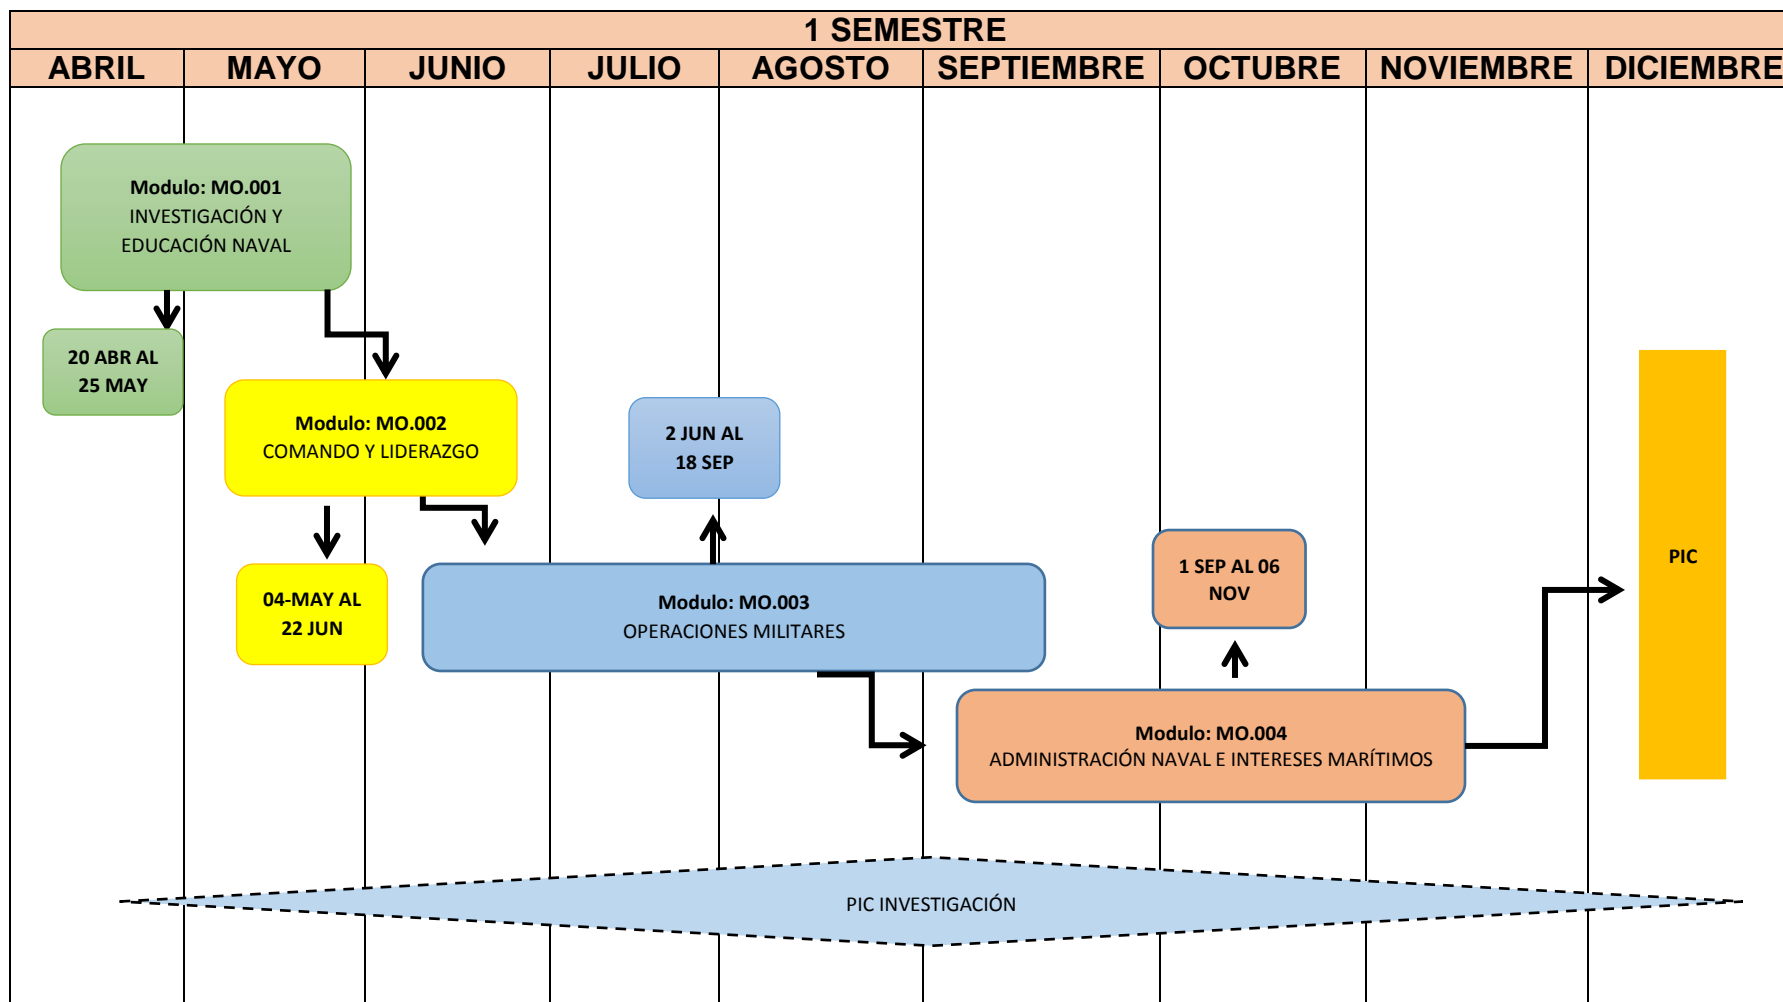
1 SEMESTRE

| ABRIL | MAYO | JUNIO | JULIO | AGOSTO | SEPTIEMBRE | OCTUBRE | NOVIEMBRE | DICIEMBRE |
|---|---|---|---|---|---|---|---|---|

Modulo: MO.001
INVESTIGACIÓN Y EDUCACIÓN NAVAL

20 ABR AL 25 MAY

Modulo: MO.002
COMANDO Y LIDERAZGO

2 JUN AL 18 SEP

04-MAY AL 22 JUN

Modulo: MO.003
OPERACIONES MILITARES

1 SEP AL 06 NOV

PIC

Modulo: MO.004
ADMINISTRACIÓN NAVAL E INTERESES MARÍTIMOS

PIC INVESTIGACIÓN